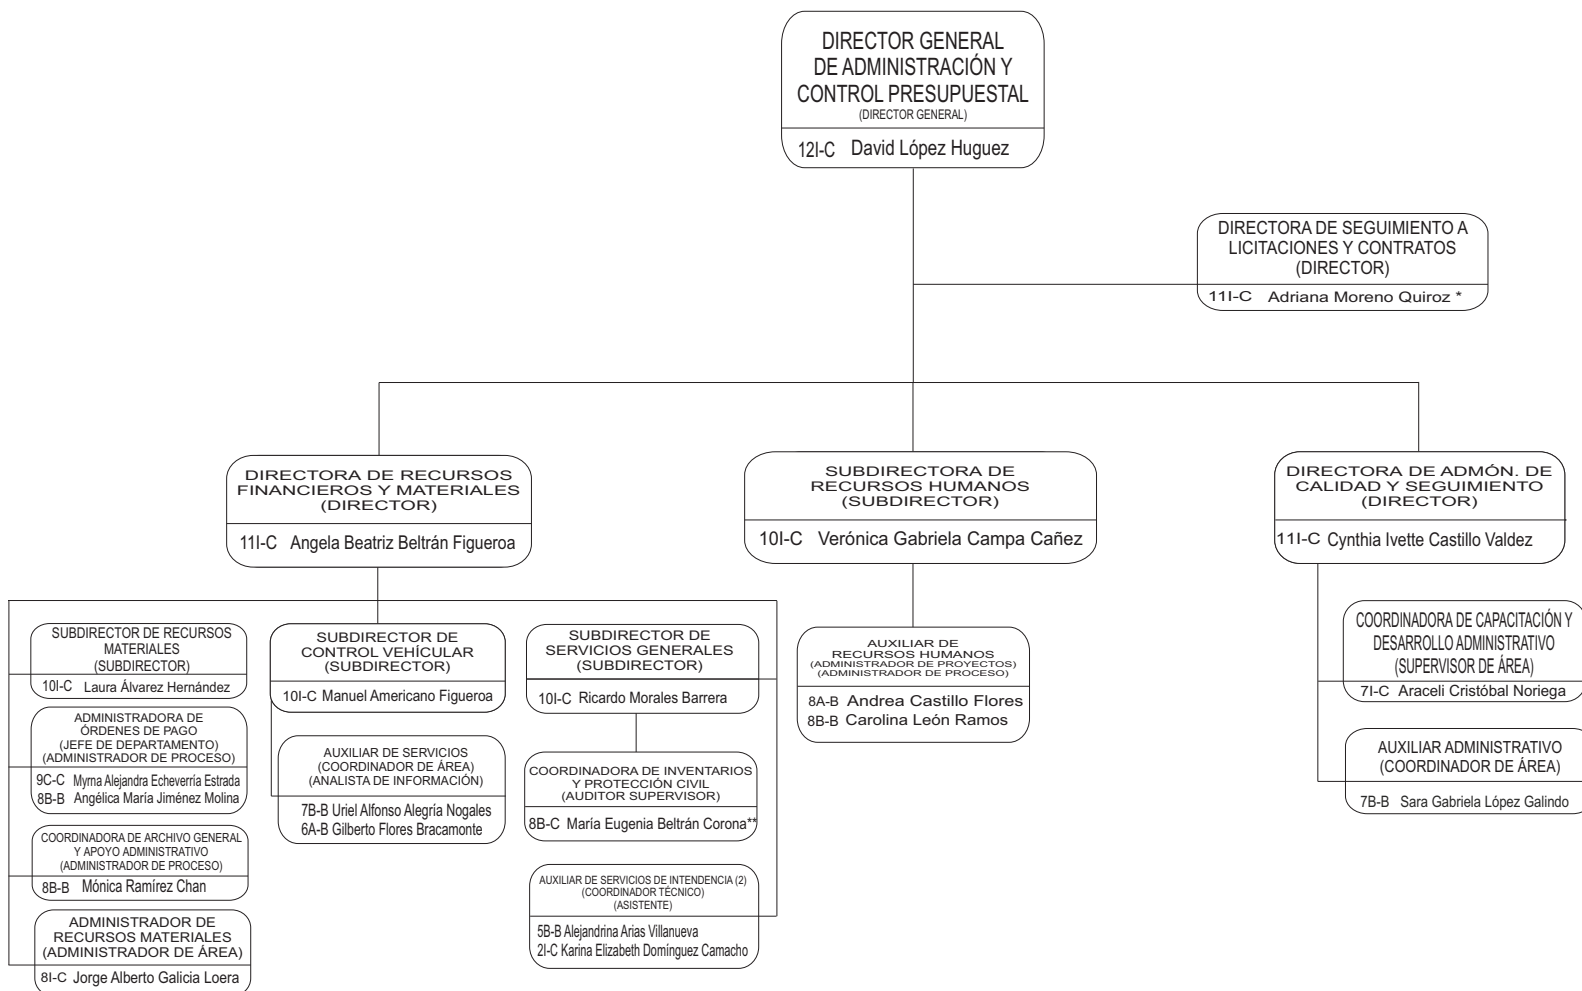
DIRECTOR GENERAL DE ADMINISTRACIÓN Y CONTROL PRESUPUESTAL
(DIRECTOR GENERAL)
12I-C David López Huguez

DIRECTORA DE SEGUIMIENTO A LICITACIONES Y CONTRATOS
(DIRECTOR)
11I-C Adriana Moreno Quiroz *

DIRECTORA DE RECURSOS FINANCIEROS Y MATERIALES
(DIRECTOR)
11I-C Angela Beatriz Beltrán Figueroa

SUBDIRECTORA DE RECURSOS HUMANOS
(SUBDIRECTOR)
10I-C Verónica Gabriela Campa Cañez

DIRECTORA DE ADMÓN. DE CALIDAD Y SEGUIMIENTO
(DIRECTOR)
11I-C Cynthia Ivette Castillo Valdez

SUBDIRECTOR DE RECURSOS MATERIALES
(SUBDIRECTOR)
10I-C Laura Álvarez Hernández

ADMINISTRADORA DE ÓRDENES DE PAGO
(JEFE DE DEPARTAMENTO)
(ADMINISTRADOR DE PROCESO)
9C-C Myrna Alejandra Echeverría Estrada
8B-B Angélica María Jiménez Molina

COORDINADORA DE ARCHIVO GENERAL Y APOYO ADMINISTRATIVO
(ADMINISTRADOR DE PROCESO)
8B-B Mónica Ramírez Chan

ADMINISTRADOR DE RECURSOS MATERIALES
(ADMINISTRADOR DE ÁREA)
8I-C Jorge Alberto Galicia Loera

SUBDIRECTOR DE CONTROL VEHÍCULAR
(SUBDIRECTOR)
10I-C Manuel Americano Figueroa

AUXILIAR DE SERVICIOS
(COORDINADOR DE ÁREA)
(ANALISTA DE INFORMACIÓN)
7B-B Uriel Alfonso Alegría Nogales
6A-B Gilberto Flores Bracamonte

SUBDIRECTOR DE SERVICIOS GENERALES
(SUBDIRECTOR)
10I-C Ricardo Morales Barrera

COORDINADORA DE INVENTARIOS Y PROTECCIÓN CIVIL
(AUDITOR SUPERVISOR)
8B-C María Eugenia Beltrán Corona**

AUXILIAR DE SERVICIOS DE INTENDENCIA (2)
(COORDINADOR TÉCNICO)
(ASISTENTE)
5B-B Alejandrina Arias Villanueva
2I-C Karina Elizabeth Domínguez Camacho

AUXILIAR DE RECURSOS HUMANOS
(ADMINISTRADOR DE PROYECTOS)
(ADMINISTRADOR DE PROCESO)
8A-B Andrea Castillo Flores
8B-B Carolina León Ramos

COORDINADORA DE CAPACITACIÓN Y DESARROLLO ADMINISTRATIVO
(SUPERVISOR DE ÁREA)
7I-C Araceli Cristóbal Noriega

AUXILIAR ADMINISTRATIVO
(COORDINADOR DE ÁREA)
7B-B Sara Gabriela López Galindo